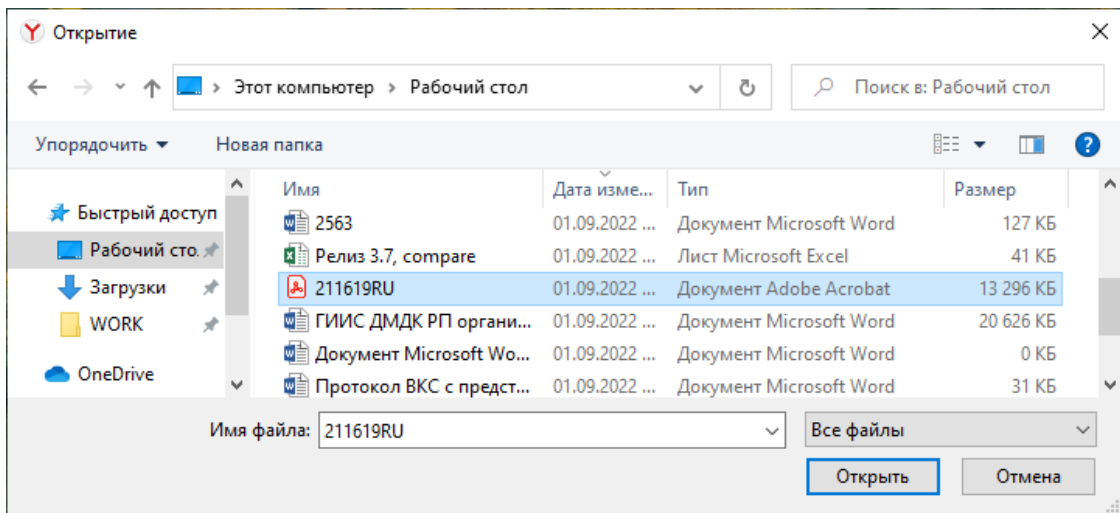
Открытие

Этот компьютер › Рабочий стол

Поиск в: Рабочий стол

Упорядочить ▾ Новая папка

Быстрый доступ
Рабочий сто.
Загрузки
WORK
OneDrive

| Имя | Дата изме... | Тип | Размер |
|---|---|---|---|
| 2563 | 01.09.2022 ... | Документ Microsoft Word | 127 КБ |
| Релиз 3.7, compare | 01.09.2022 ... | Лист Microsoft Excel | 41 КБ |
| 211619RU | 01.09.2022 ... | Документ Adobe Acrobat | 13 296 КБ |
| ГИИС ДМДК РП органи... | 01.09.2022 ... | Документ Microsoft Word | 20 626 КБ |
| Документ Microsoft Wo... | 01.09.2022 ... | Документ Microsoft Word | 0 КБ |
| Протокол ВКС с предст... | 01.09.2022 ... | Документ Microsoft Word | 31 КБ |

Имя файла: 211619RU

Все файлы

Открыть Отмена